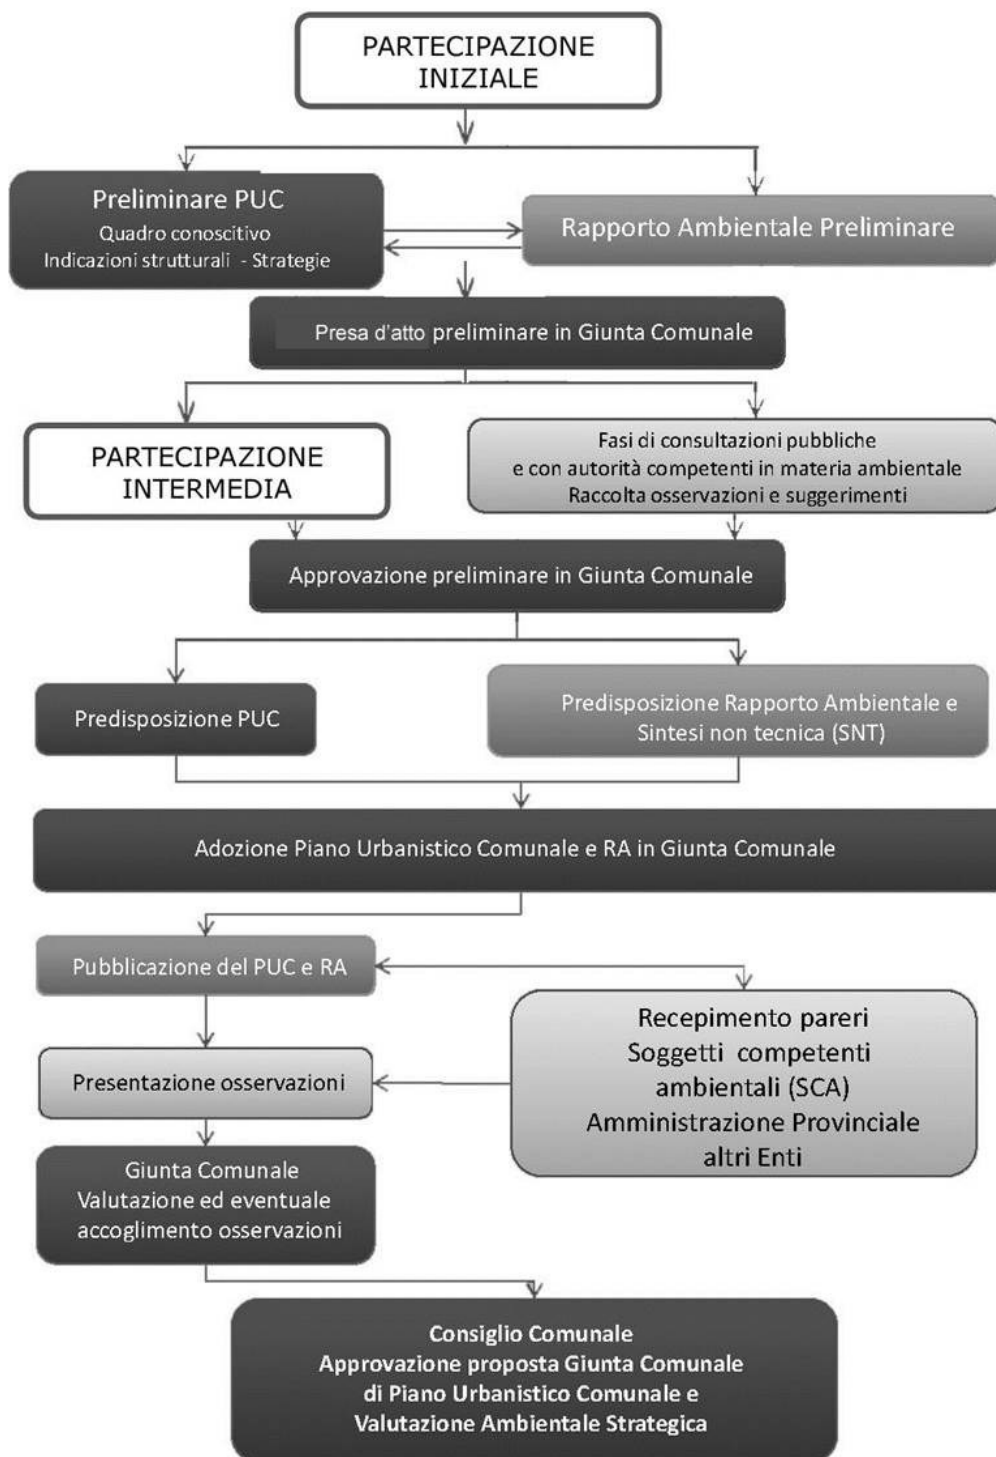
PARTECIPAZIONE INIZIALE

Preliminare PUC
Quadro conoscitivo
Indicazioni strutturali - Strategie

Rapporto Ambientale Preliminare

Presa d'atto preliminare in Giunta Comunale

PARTECIPAZIONE INTERMEDIA

Fasi di consultazioni pubbliche
e con autorità competenti in materia ambientale
Raccolta osservazioni e suggerimenti

Approvazione preliminare in Giunta Comunale

Predisposizione PUC

Predisposizione Rapporto Ambientale e Sintesi non tecnica (SNT)

Adozione Piano Urbanistico Comunale e RA in Giunta Comunale

Pubblicazione del PUC e RA

Recepimento pareri
Soggetti competenti ambientali (SCA)
Amministrazione Provinciale
altri Enti

Presentazione osservazioni

Giunta Comunale
Valutazione ed eventuale accoglimento osservazioni

Consiglio Comunale
Approvazione proposta Giunta Comunale
di Piano Urbanistico Comunale e
Valutazione Ambientale Strategica